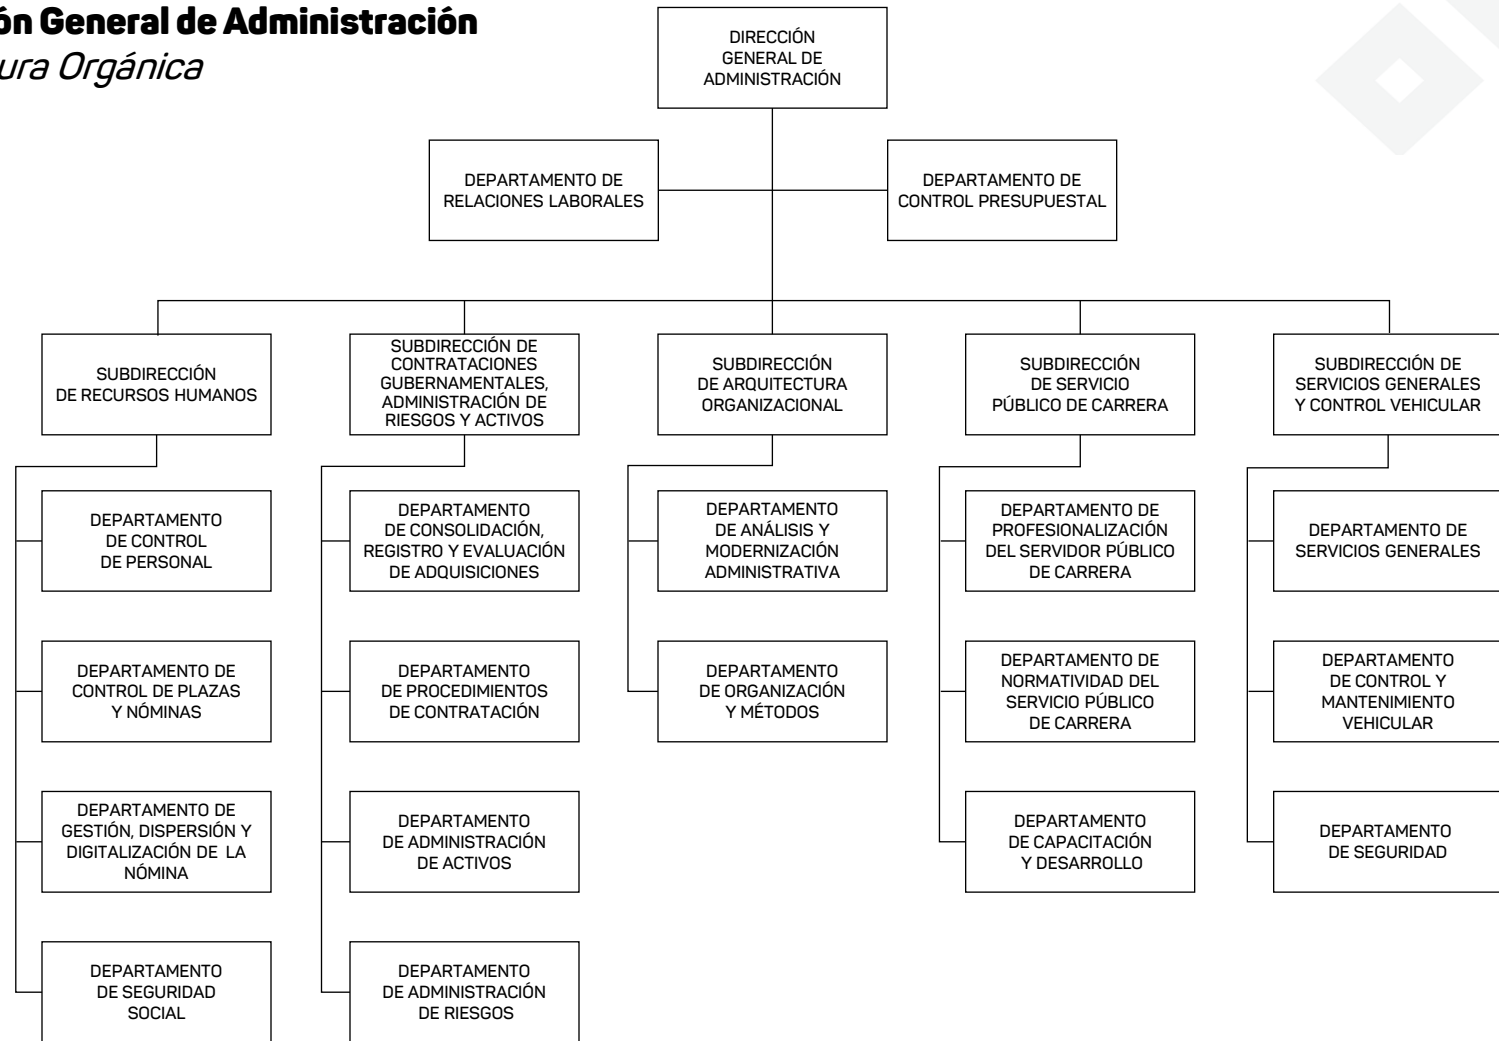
ón General de Administración

ura Orgánica

DIRECCIÓN GENERAL DE ADMINISTRACIÓN

DEPARTAMENTO DE RELACIONES LABORALES

DEPARTAMENTO DE CONTROL PRESUPUESTAL

SUBDIRECCIÓN DE RECURSOS HUMANOS

DEPARTAMENTO DE CONTROL DE PERSONAL

DEPARTAMENTO DE CONTROL DE PLAZAS Y NÓMINAS

DEPARTAMENTO DE GESTIÓN, DISPERSIÓN Y DIGITALIZACIÓN DE LA NÓMINA

DEPARTAMENTO DE SEGURIDAD SOCIAL

SUBDIRECCIÓN DE CONTRATACIONES GUBERNAMENTALES, ADMINISTRACIÓN DE RIESGOS Y ACTIVOS

DEPARTAMENTO DE CONSOLIDACIÓN, REGISTRO Y EVALUACIÓN DE ADQUISICIONES

DEPARTAMENTO DE PROCEDIMIENTOS DE CONTRATACIÓN

DEPARTAMENTO DE ADMINISTRACIÓN DE ACTIVOS

DEPARTAMENTO DE ADMINISTRACIÓN DE RIESGOS

SUBDIRECCIÓN DE ARQUITECTURA ORGANIZACIONAL

DEPARTAMENTO DE ANÁLISIS Y MODERNIZACIÓN ADMINISTRATIVA

DEPARTAMENTO DE ORGANIZACIÓN Y MÉTODOS

SUBDIRECCIÓN DE SERVICIO PÚBLICO DE CARRERA

DEPARTAMENTO DE PROFESIONALIZACIÓN DEL SERVIDOR PÚBLICO DE CARRERA

DEPARTAMENTO DE NORMATIVIDAD DEL SERVICIO PÚBLICO DE CARRERA

DEPARTAMENTO DE CAPACITACIÓN Y DESARROLLO

SUBDIRECCIÓN DE SERVICIOS GENERALES Y CONTROL VEHICULAR

DEPARTAMENTO DE SERVICIOS GENERALES

DEPARTAMENTO DE CONTROL Y MANTENIMIENTO VEHICULAR

DEPARTAMENTO DE SEGURIDAD